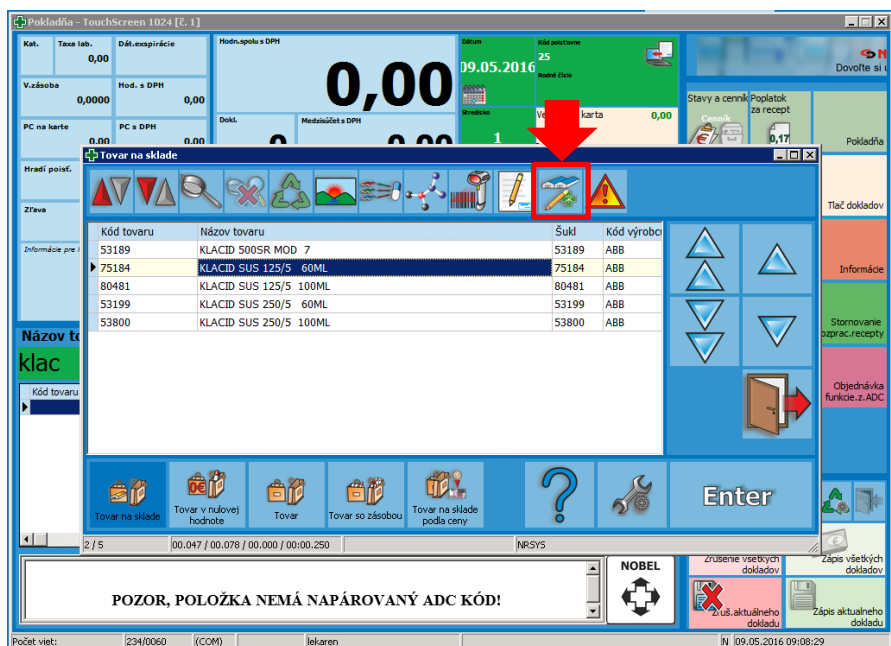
Pokladňa - TouchScreen 1024 [č. 1]

Kat.
Taxa lab.
0,00
Dát.expirácie
Hodn.spolu s DPH
0,00
Dátum
09.05.2016
Kód poisťovne
25
Rodné číslo

Dovoľte si u

V.zásoba
0,0000
Hod. s DPH
0,00
Stredisko
1
karta
0,00
Stavy a cenník
Cenník
Poplatok za recept
0,17
Pokladňa

PC na karte
0,00
PC s DPH
0,00
Dokl.
0
Medzisúčet s DPH
0,00

Hradí poisť.
Zľava
Informácie pre l

Tlač dokladov

Tovar na sklade

| Kód tovaru | Názov tovaru | Šukl | Kód výrobc |
|---|---|---|---|
| 53189 | KLACID 500SR MOD 7 | 53189 | ABB |
| 75184 | KLACID SUS 125/5 60ML | 75184 | ABB |
| 80481 | KLACID SUS 125/5 100ML | 80481 | ABB |
| 53199 | KLACID SUS 250/5 60ML | 53199 | ABB |
| 53800 | KLACID SUS 250/5 100ML | 53800 | ABB |

Informácie
Stornovanie spracov. recepty
Objednávka funkcie.z.ADC

Názov to
klac
Kód tovaru

Tovar na sklade
Tovar v nulovej hodnote
Tovar
Tovar so zásobou
Tovar na sklade podľa ceny
Enter

2 / 5
00.047 / 00.078 / 00.000 / 00:00.250
NRSYS

POZOR, POLOŽKA NEMÁ NAPÁROVANÝ ADC KÓD!

NOBEL

Zrušenie všetkých dokladov
Zápis všetkých dokladov
Zruš.aktuálneho dokladu
Zápis aktualneho dokladu

Počet viet:
234/0060
(COM)
lekaren
N
09.05.2016 09:08:29